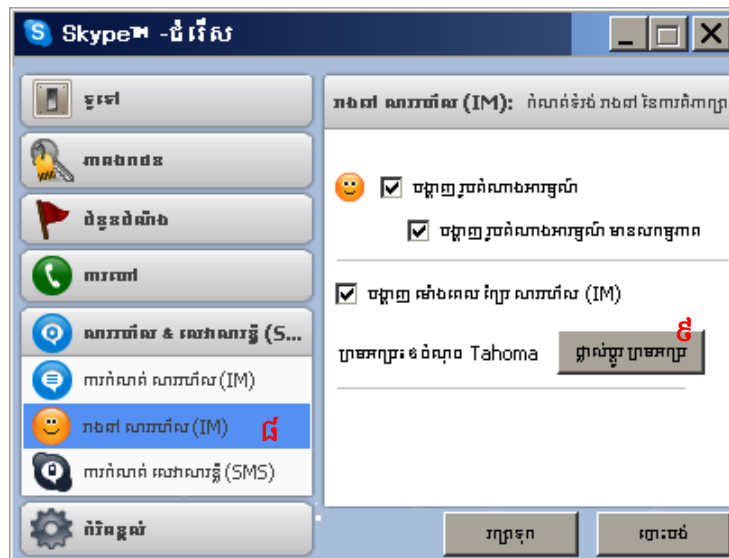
Skype™ -ជំរើស

ទូទៅ

ភាពឯកជន

ជំនូនដំណឹង

ការហៅ

សារហាឡែល & សោរសារឆ្លី (S...

ការកំណត់ សារហាឡែល(IM)

រាងចៅ សារហាឡែល(IM)

៨

ការកំណត់ សោរសារឆ្លី(SMS)

កំរិតខ្ពស់

រាងចៅ សារហាឡែល (IM): កំណត់ទំរង់ រាងចៅ នៃការជិតកាព្យ

បង្ហាញ រូបតំណាងអារម្មណ៍

បង្ហាញ រូបតំណាងអារម្មណ៍ មានចលនា

បង្ហាញ ម៉ោងពេល ក្បែរ សារហាឡែល (IM)

ប្រភេទអក្សរ៖ ទំហំ Tahoma

៩

ផ្លាស់ប្ដូរ ប្រភេទអក្សរ

រក្សាទុក

បោះបង់